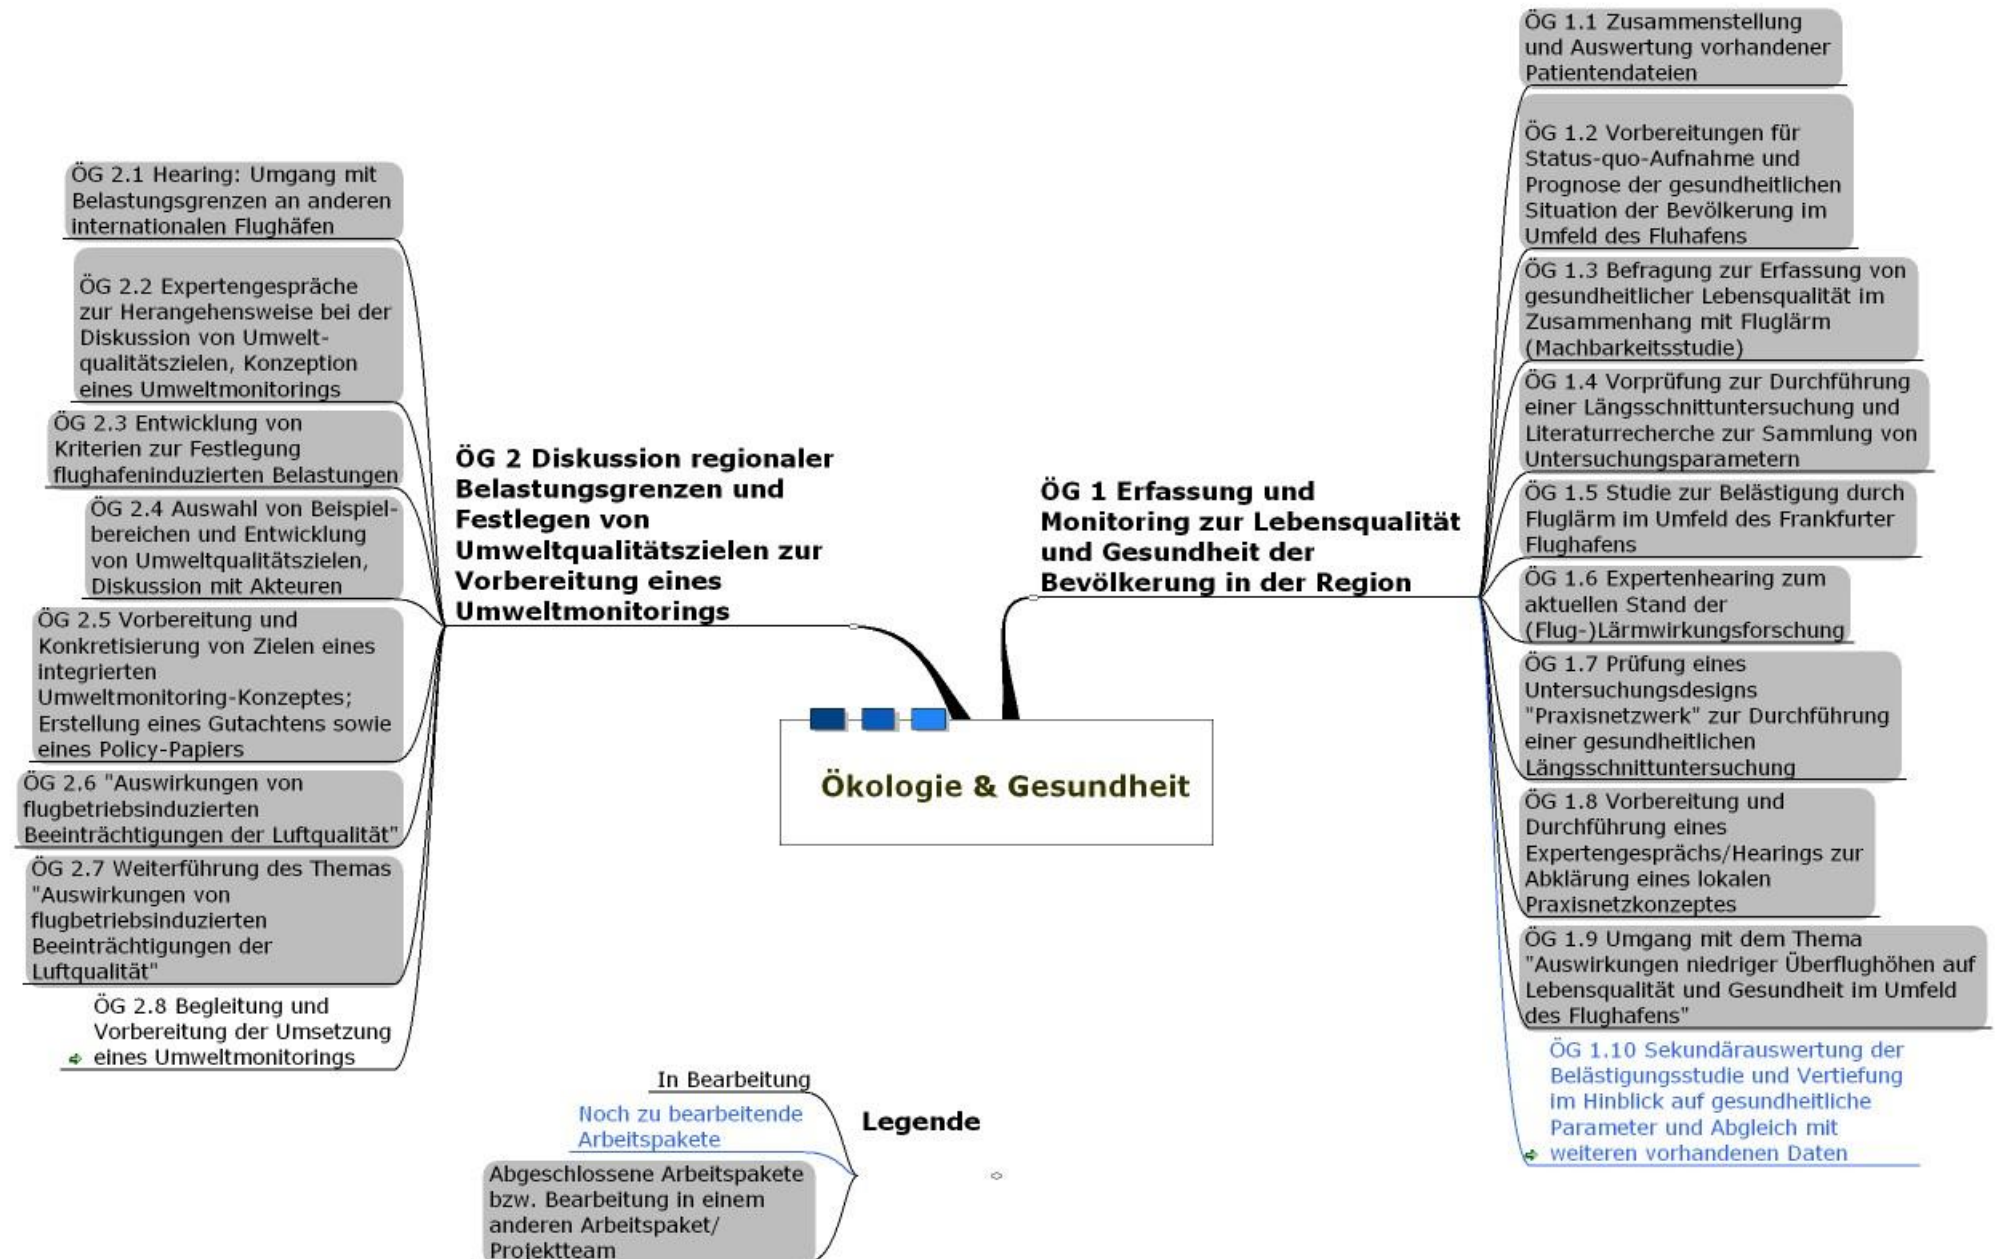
Ökologie & Gesundheit

ÖG 2 Diskussion regionaler Belastungsgrenzen und Festlegen von Umweltqualitätszielen zur Vorbereitung eines Umweltmonitorings

ÖG 2.1 Hearing: Umgang mit Belastungsgrenzen an anderen internationalen Flughäfen

ÖG 2.2 Expertengespräche zur Herangehensweise bei der Diskussion von Umweltqualitätszielen, Konzeption eines Umweltmonitorings

ÖG 2.3 Entwicklung von Kriterien zur Festlegung flughafeninduzierten Belastungen

ÖG 2.4 Auswahl von Beispielbereichen und Entwicklung von Umweltqualitätszielen, Diskussion mit Akteuren

ÖG 2.5 Vorbereitung und Konkretisierung von Zielen eines integrierten Umweltmonitoring-Konzeptes; Erstellung eines Gutachtens sowie eines Policy-Papiers

ÖG 2.6 "Auswirkungen von flugbetriebsinduzierten Beeinträchtigungen der Luftqualität"

ÖG 2.7 Weiterführung des Themas "Auswirkungen von flugbetriebsinduzierten Beeinträchtigungen der Luftqualität"

ÖG 2.8 Begleitung und Vorbereitung der Umsetzung eines Umweltmonitorings

ÖG 1 Erfassung und Monitoring zur Lebensqualität und Gesundheit der Bevölkerung in der Region

ÖG 1.1 Zusammenstellung und Auswertung vorhandener Patientendateien

ÖG 1.2 Vorbereitungen für Status-quo-Aufnahme und Prognose der gesundheitlichen Situation der Bevölkerung im Umfeld des Fluhafens

ÖG 1.3 Befragung zur Erfassung von gesundheitlicher Lebensqualität im Zusammenhang mit Fluglärm (Machbarkeitsstudie)

ÖG 1.4 Vorprüfung zur Durchführung einer Längsschnittuntersuchung und Literaturrecherche zur Sammlung von Untersuchungsparametern

ÖG 1.5 Studie zur Belästigung durch Fluglärm im Umfeld des Frankfurter Flughafens

ÖG 1.6 Expertenhearing zum aktuellen Stand der (Flug-)Lärmwirkungsforschung

ÖG 1.7 Prüfung eines Untersuchungsdesigns "Praxisnetzwerk" zur Durchführung einer gesundheitlichen Längsschnittuntersuchung

ÖG 1.8 Vorbereitung und Durchführung eines Expertengesprächs/Hearings zur Abklärung eines lokalen Praxisnetzkonzeptes

ÖG 1.9 Umgang mit dem Thema "Auswirkungen niedriger Überflughöhen auf Lebensqualität und Gesundheit im Umfeld des Flughafens"

ÖG 1.10 Sekundärauswertung der Belästigungsstudie und Vertiefung im Hinblick auf gesundheitliche Parameter und Abgleich mit weiteren vorhandenen Daten

Legende

In Bearbeitung

Noch zu bearbeitende Arbeitspakete

Abgeschlossene Arbeitspakete bzw. Bearbeitung in einem anderen Arbeitspaket/ Projektteam